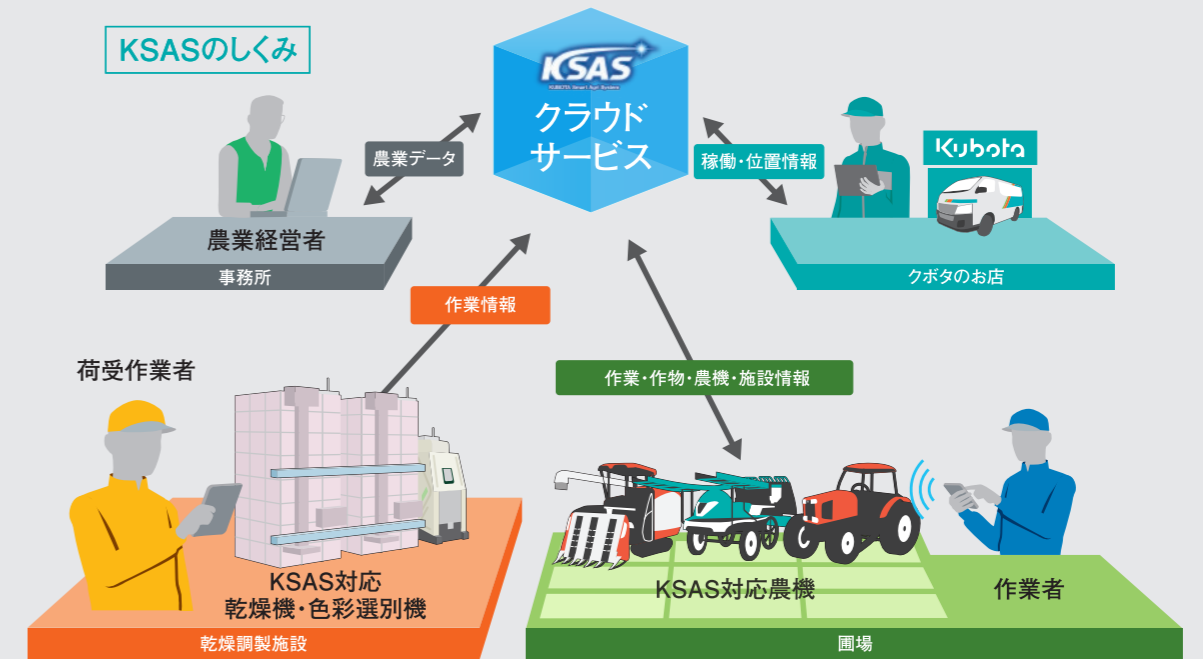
KSASのしくみ

KSAS
KUBOTA Smart Agri System
クラウド
サービス

農業データ

農業経営者
事務所

稼働・位置情報

Kubota

クボタのお店

作業情報

荷受作業者

作業・作物・農機・施設情報

KSAS対応
乾燥機・色彩選別機
乾燥調製施設

KSAS対応農機

作業者

圃場